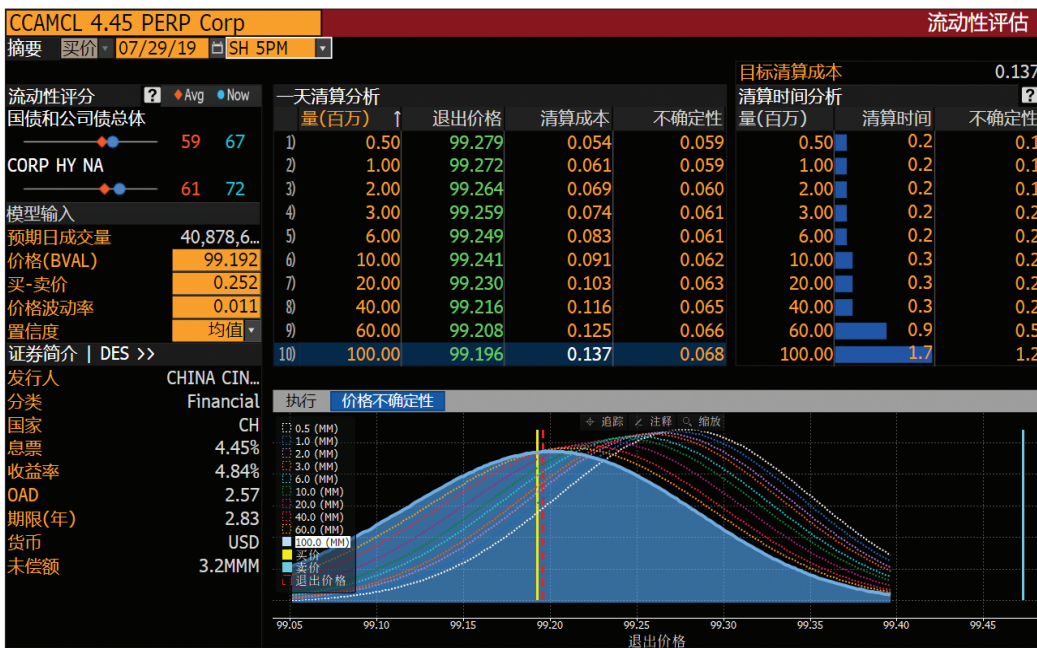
CCAMCL 4.45 PERP Corp
流动性评估
摘要 买价 07/29/19 SH 5PM

目标清算成本 0.137

流动性评分 ? ◆Avg ●Now
国债和公司债总体 59 67
CORP HY NA 61 72

模型输入
预期日成交量 40,878,6...
价格(BVAL) 99.192
买-卖价 0.252
价格波动率 0.011
置信度 均值

证券简介 | DES >>
发行人 CHINA CIN...
分类 Financial
国家 CH
息票 4.45%
收益率 4.84%
OAD 2.57
期限(年) 2.83
货币 USD
未偿额 3.2MMM

一天清算分析

| | 量(百万) | 退出价格 | 清算成本 | 不确定性 |
|---|---|---|---|---|
| 1) | 0.50 | 99.279 | 0.054 | 0.059 |
| 2) | 1.00 | 99.272 | 0.061 | 0.059 |
| 3) | 2.00 | 99.264 | 0.069 | 0.060 |
| 4) | 3.00 | 99.259 | 0.074 | 0.061 |
| 5) | 6.00 | 99.249 | 0.083 | 0.061 |
| 6) | 10.00 | 99.241 | 0.091 | 0.062 |
| 7) | 20.00 | 99.230 | 0.103 | 0.063 |
| 8) | 40.00 | 99.216 | 0.116 | 0.065 |
| 9) | 60.00 | 99.208 | 0.125 | 0.066 |
| 10) | 100.00 | 99.196 | 0.137 | 0.068 |

清算时间分析 ?

| 量(百万) | 清算时间 | 不确定性 |
|---|---|---|
| 0.50 | 0.2 | 0.1 |
| 1.00 | 0.2 | 0.1 |
| 2.00 | 0.2 | 0.1 |
| 3.00 | 0.2 | 0.2 |
| 6.00 | 0.2 | 0.2 |
| 10.00 | 0.3 | 0.2 |
| 20.00 | 0.3 | 0.2 |
| 40.00 | 0.3 | 0.2 |
| 60.00 | 0.9 | 0.5 |
| 100.00 | 1.7 | 1.2 |

执行 价格不确定性
追踪 注释 缩放
0.5 (MM)
1.0 (MM)
2.0 (MM)
3.0 (MM)
6.0 (MM)
10.0 (MM)
20.0 (MM)
40.0 (MM)
60.0 (MM)
100.0 (MM)
买价
卖价
退出价格
99.05 99.10 99.15 99.20 99.25 99.30 99.35 99.40 99.45
退出价格